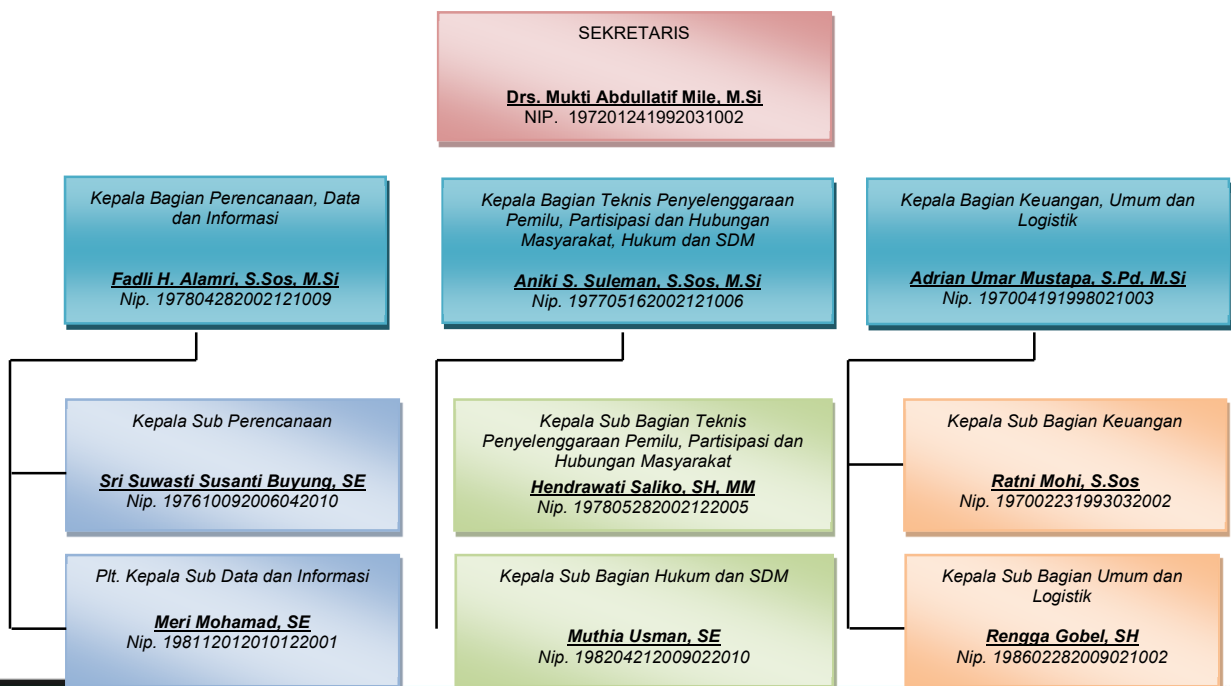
SEKRETARIS

Drs. Mukti Abdullatif Mile, M.Si
NIP. 197201241992031002

Kepala Bagian Perencanaan, Data dan Informasi

Fadli H. Alamri, S.Sos, M.Si
Nip. 197804282002121009

Kepala Bagian Teknis Penyelenggaraan Pemilu, Partisipasi dan Hubungan Masyarakat, Hukum dan SDM

Aniki S. Suleman, S.Sos, M.Si
Nip. 197705162002121006

Kepala Bagian Keuangan, Umum dan Logistik

Adrian Umar Mustapa, S.Pd, M.Si
Nip. 197004191998021003

Kepala Sub Perencanaan

Sri Suwasti Susanti Buyung, SE
Nip. 197610092006042010

Plt. Kepala Sub Data dan Informasi

Meri Mohamad, SE
Nip. 198112012010122001

Kepala Sub Bagian Teknis Penyelenggaraan Pemilu, Partisipasi dan Hubungan Masyarakat
Hendrawati Saliko, SH, MM
Nip. 197805282002122005

Kepala Sub Bagian Hukum dan SDM

Muthia Usman, SE
Nip. 198204212009022010

Kepala Sub Bagian Keuangan

Ratni Mohi, S.Sos
Nip. 197002231993032002

Kepala Sub Bagian Umum dan Logistik

Rengga Gobel, SH
Nip. 198602282009021002